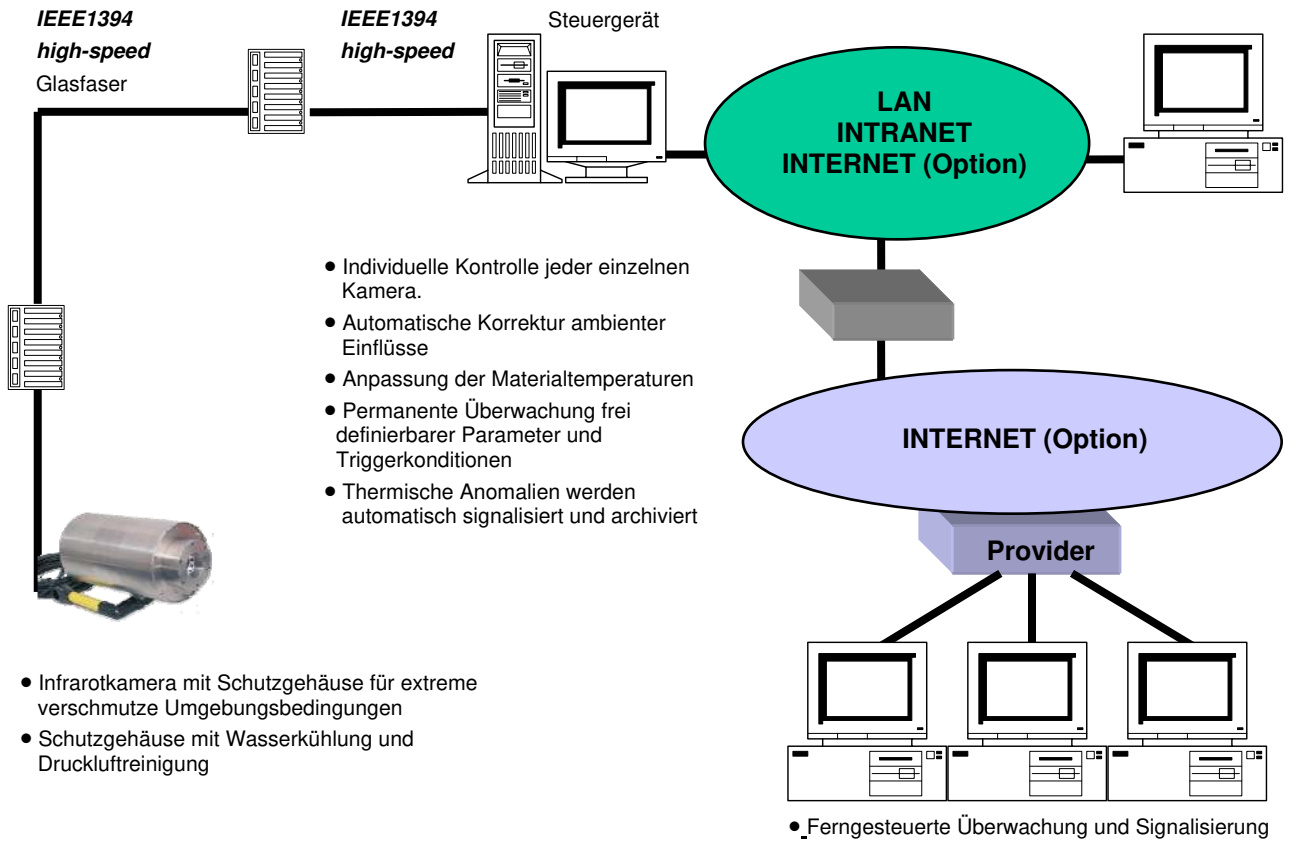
IEEE1394
high-speed
Glasfaser

IEEE1394
high-speed

Steuergerät

LAN
INTRANET
INTERNET (Option)

• Individuelle Kontrolle jeder einzelnen Kamera.
• Automatische Korrektur ambienter Einflüsse
• Anpassung der Materialtemperaturen
• Permanente Überwachung frei definierbarer Parameter und Triggerkonditionen
• Thermische Anomalien werden automatisch signalisiert und archiviert

INTERNET (Option)

Provider

• Infrarotkamera mit Schutzgehäuse für extreme verschmutze Umgebungsbedingungen
• Schutzgehäuse mit Wasserkühlung und Druckluftreinigung

• Ferngesteuerte Überwachung und Signalisierung